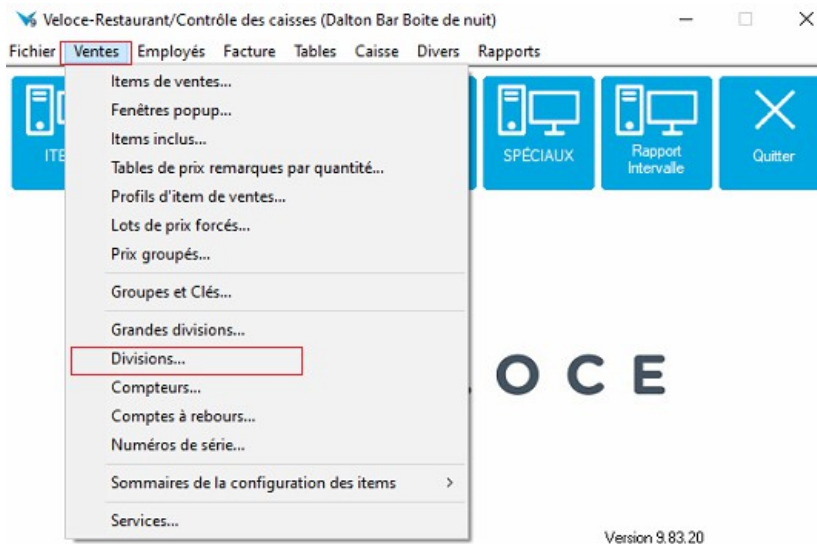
Veloce-Restaurant/Contrôle des caisses (Dalton Bar Boite de nuit)

Fichier Ventes Employés Facture Tables Caisse Divers Rapports

ITE

Items de ventes...
Fenêtres popup...
Items inclus...
Tables de prix remarques par quantité...
Profils d'item de ventes...
Lots de prix forcés...
Prix groupés...

Groupes et Clés...

Grandes divisions...
Divisions...
Compteurs...
Comptes à rebours...
Numéros de série...

Sommaires de la configuration des items

Services...

SPÉCIAUX

Rapport Intervalle

Quitter

OCE

Version 9.83.20